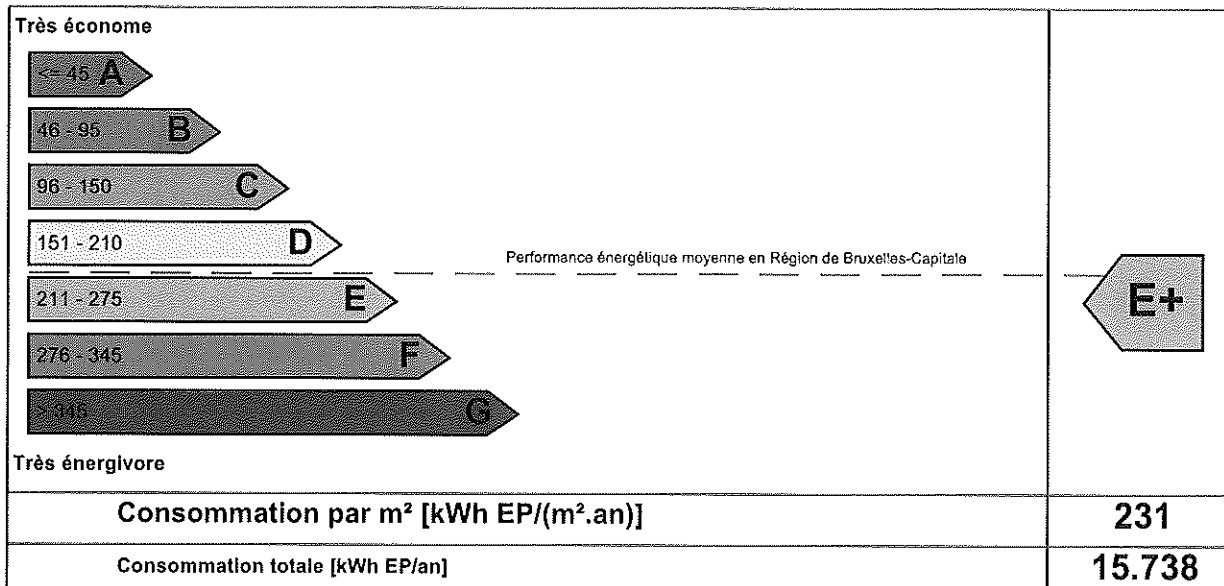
Très économe

<= 45 A

46 - 95 B

96 - 150 C

151 - 210 D

Performance énergétique moyenne en Région de Bruxelles-Capitale

211 - 275 E

276 - 345 F

> 345 G

Très énergivore

E+

| Consommation par m² [kWh EP/(m².an)] | 231 |
|---|---|
| Consommation totale [kWh EP/an] | 15.738 |